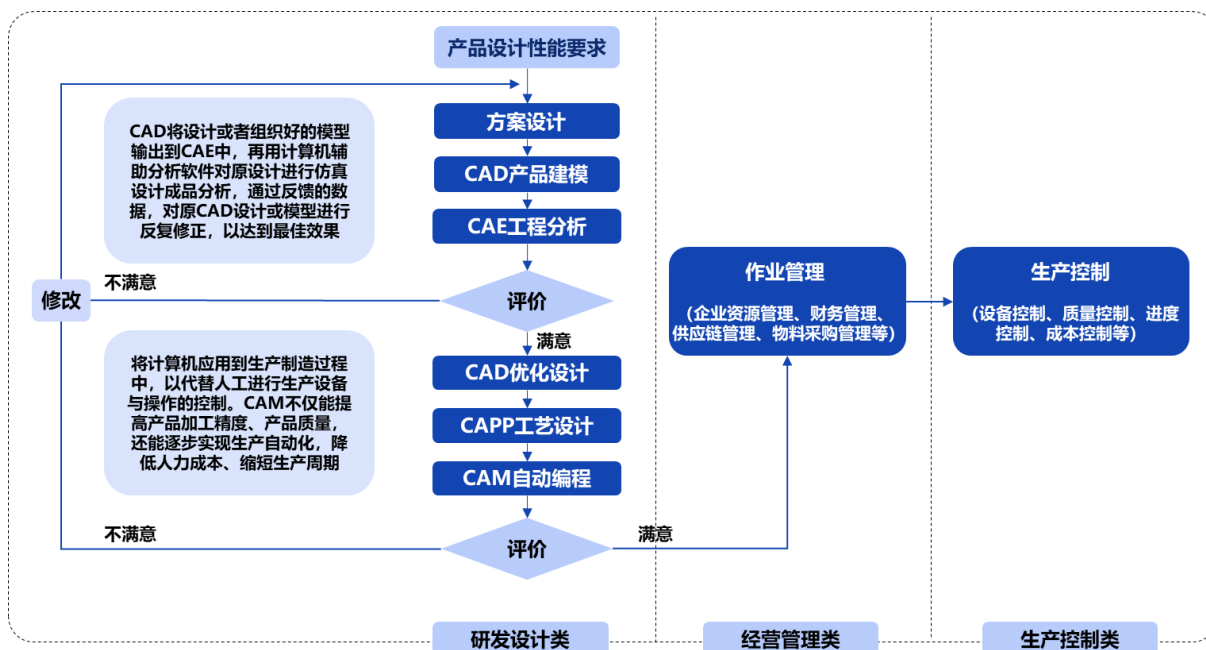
产品设计性能要求

CAD将设计或者组织好的模型输出到CAE中，再用计算机辅助分析软件对原设计进行仿真设计成品分析，通过反馈的数据，对原CAD设计或模型进行反复修正，以达到最佳效果

方案设计

CAD产品建模

CAE工程分析

修改

不满意

评价

满意

将计算机应用到生产制造过程中，以代替人工进行生产设备与操作的控制。CAM不仅能提高产品加工精度、产品质量，还能逐步实现生产自动化，降低人力成本、缩短生产周期

CAD优化设计

CAPP工艺设计

CAM自动编程

不满意

评价

满意

作业管理

（企业资源管理、财务管理、供应链管理、物料采购管理等）

生产控制

（设备控制、质量控制、进度控制、成本控制等）

研发设计类

经营管理类

生产控制类